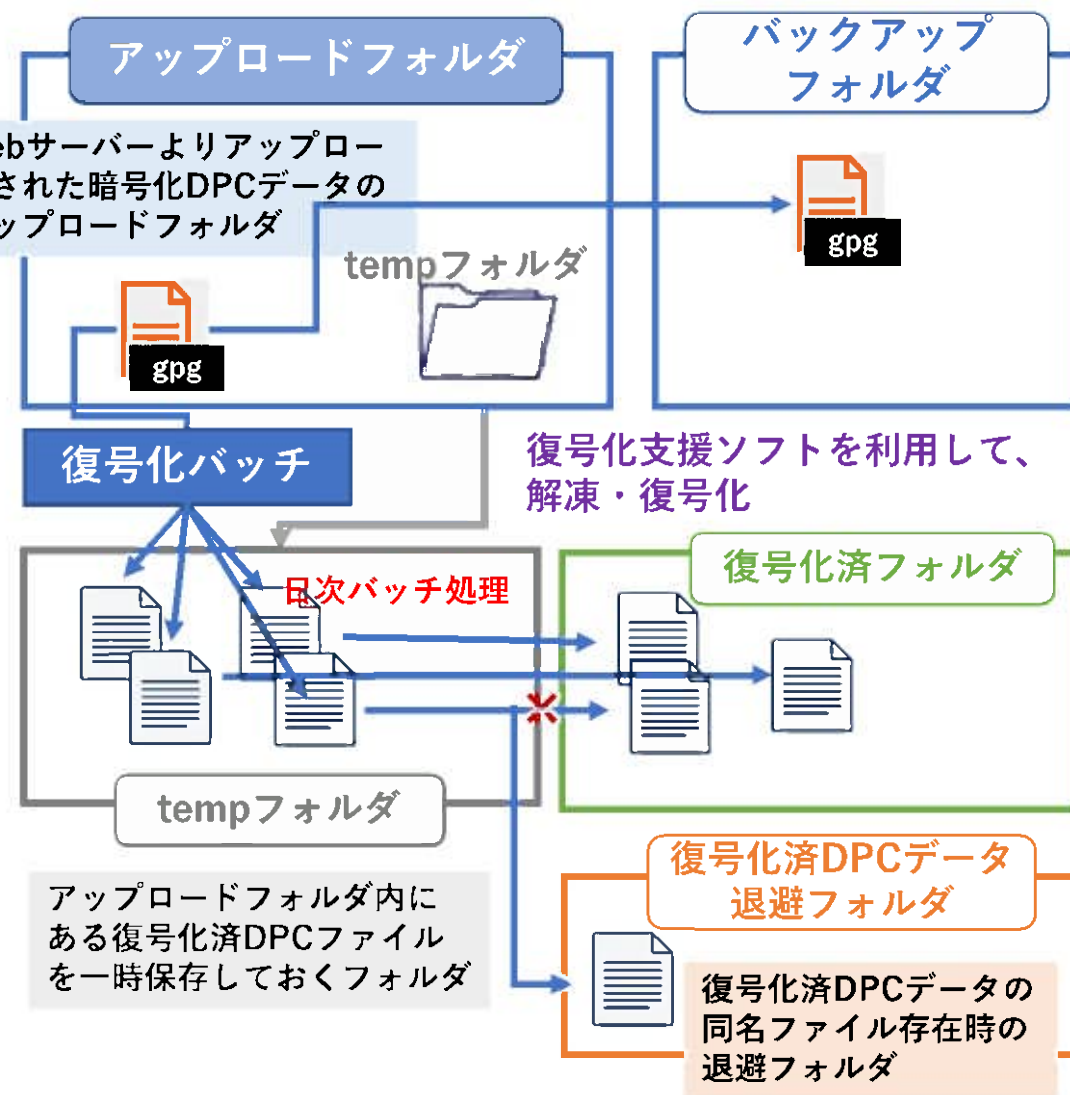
アップロードフォルダ

バックアップフォルダ

ebサーバーよりアップロー
された暗号化DPCデータの
ップロードフォルダ

tempフォルダ

gpg

gpg

復号化バッチ

復号化支援ソフトを利用して、解凍・復号化

日次バッチ処理

復号化済フォルダ

tempフォルダ

アップロードフォルダ内にある復号化済DPCファイルを一時保存しておくフォルダ

復号化済DPCデータ退避フォルダ

復号化済DPCデータの同名ファイル存在時の退避フォルダ